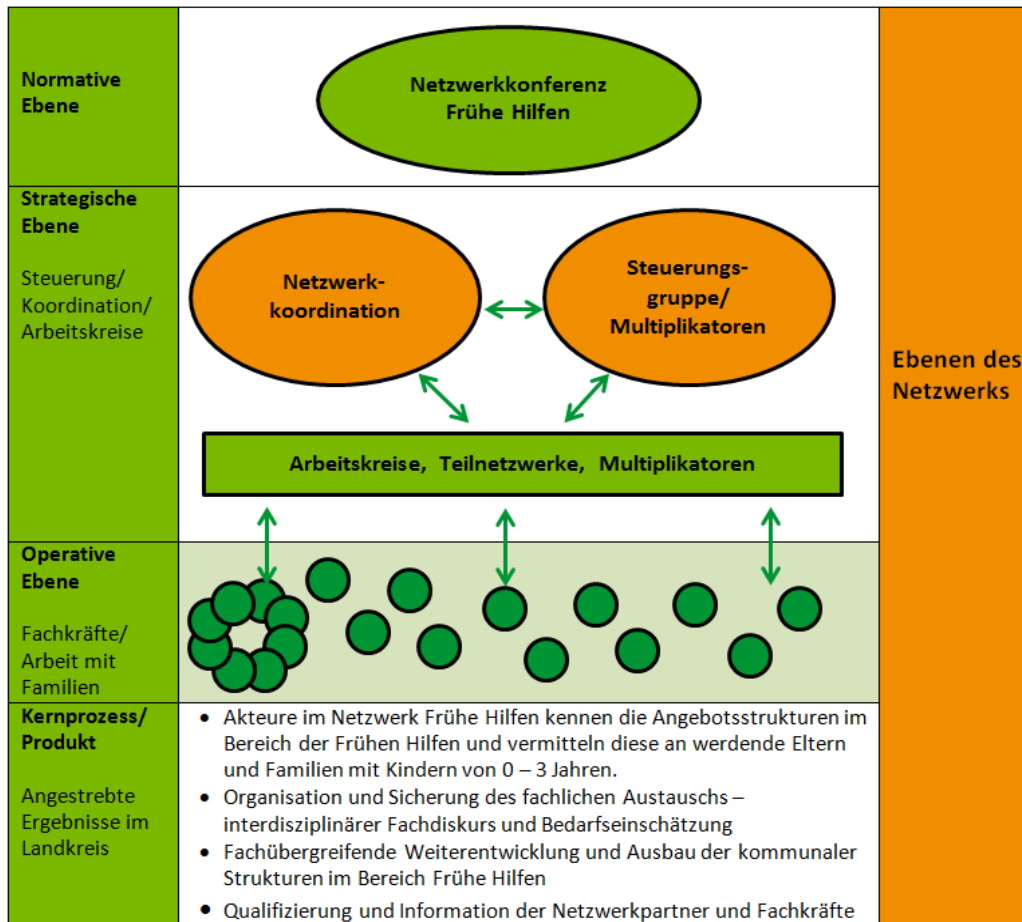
Normative Ebene

Netzwerkkonferenz Frühe Hilfen

Strategische Ebene

Steuerung/ Koordination/ Arbeitskreise

Netzwerkkoordination

Steuerungsgruppe/ Multiplikatoren

Arbeitskreise, Teilnetzwerke, Multiplikatoren

Ebenen des Netzwerks

Operative Ebene

Fachkräfte/ Arbeit mit Familien

Kernprozess/ Produkt

Angestrebte Ergebnisse im Landkreis

- Akteure im Netzwerk Frühe Hilfen kennen die Angebotsstrukturen im Bereich der Frühen Hilfen und vermitteln diese an werdende Eltern und Familien mit Kindern von 0 – 3 Jahren.
- Organisation und Sicherung des fachlichen Austauschs – interdisziplinärer Fachdiskurs und Bedarfseinschätzung
- Fachübergreifende Weiterentwicklung und Ausbau der kommunaler Strukturen im Bereich Frühe Hilfen
- Qualifizierung und Information der Netzwerkpartner und Fachkräfte